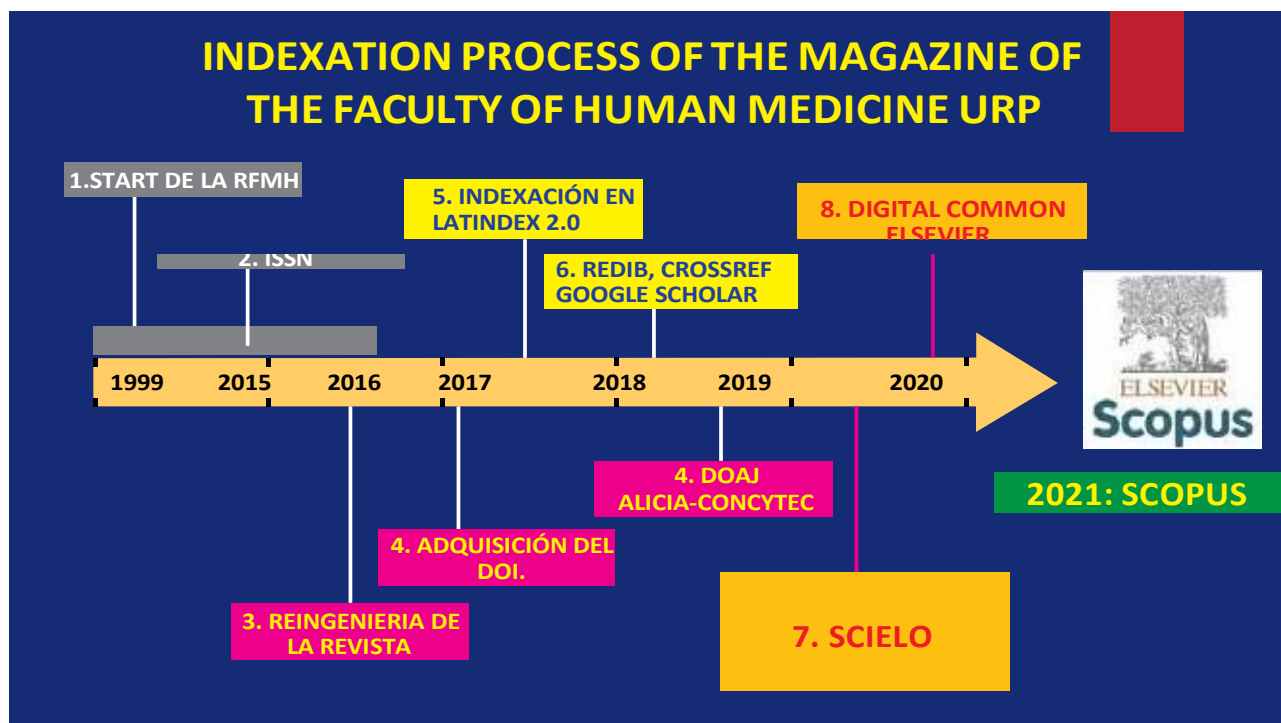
INDEXATION PROCESS OF THE MAGAZINE OF THE FACULTY OF HUMAN MEDICINE URP

1.START DE LA RFMH

2. ISSN

5. INDEXACIÓN EN LATINDEX 2.0

6. REDIB, CROSSREF GOOGLE SCHOLAR

8. DIGITAL COMMON ELSEVIER

1999 2015 2016 2017 2018 2019 2020

ELSEVIER
Scopus

2021: SCOPUS

4. DOAJ ALICIA-CONCYTEC

4. ADQUISICIÓN DEL DOI.

3. REINGENIERIA DE LA REVISTA

7. SCIELO